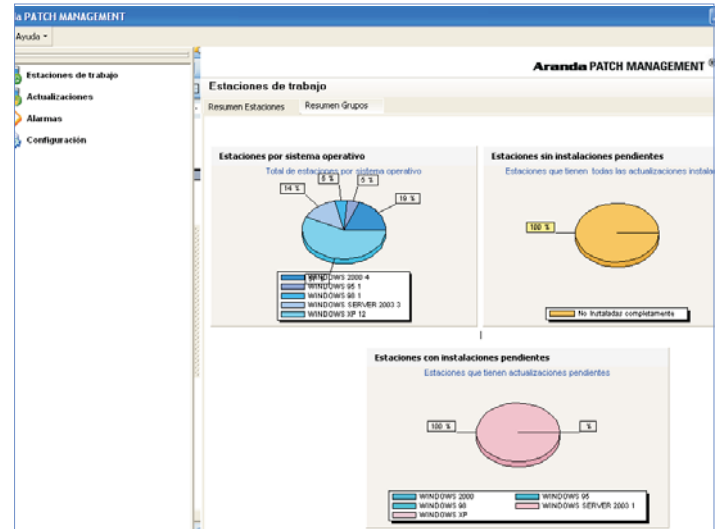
a PATCH MANAGEMENT

Ayuda

Estaciones de trabajo
Actualizaciones
Alarmas
Configuración

Aranda PATCH MANAGEMENT

Estaciones de trabajo

Resumen Estaciones
Resumen Grupos

Estaciones por sistema operativo
Total de estaciones por sistema operativo

5 %
5 %
14 %
19 %

WINDOWS 2000 4
WINDOWS 95 1
WINDOWS 98 1
WINDOWS SERVER 2003 3
WINDOWS XP 12

Estaciones sin instalaciones pendientes
Estaciones que tienen todas las actualizaciones instala

100 %

No Instaladas completamente

Estaciones con instalaciones pendientes
Estaciones que tienen actualizaciones pendientes

100 %
%

WINDOWS 2000
WINDOWS 95
WINDOWS 98
WINDOWS SERVER 2003 1
WINDOWS XP